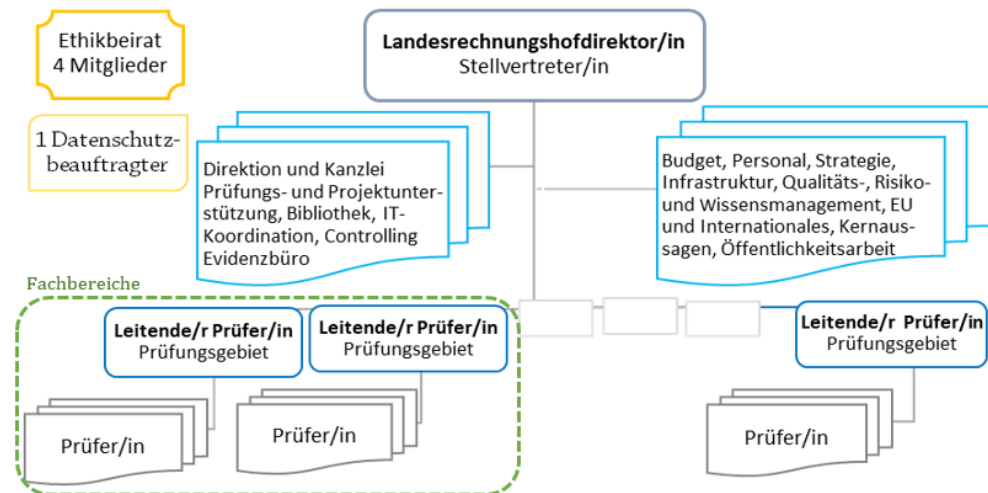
Ethikbeirat
4 Mitglieder

Landesrechnungshofdirektor/in
Stellvertreter/in

1 Datenschutzbeauftragter

Direktion und Kanzlei
Prüfungs- und Projektunterstützung, Bibliothek, IT-Koordination, Controlling
Evidenzbüro

Budget, Personal, Strategie, Infrastruktur, Qualitäts-, Risiko- und Wissensmanagement, EU und Internationales, Kernaussagen, Öffentlichkeitsarbeit

Fachbereiche

Leitende/r Prüfer/in
Prüfungsgebiet

Leitende/r Prüfer/in
Prüfungsgebiet

Leitende/r Prüfer/in
Prüfungsgebiet

Prüfer/in

Prüfer/in

Prüfer/in